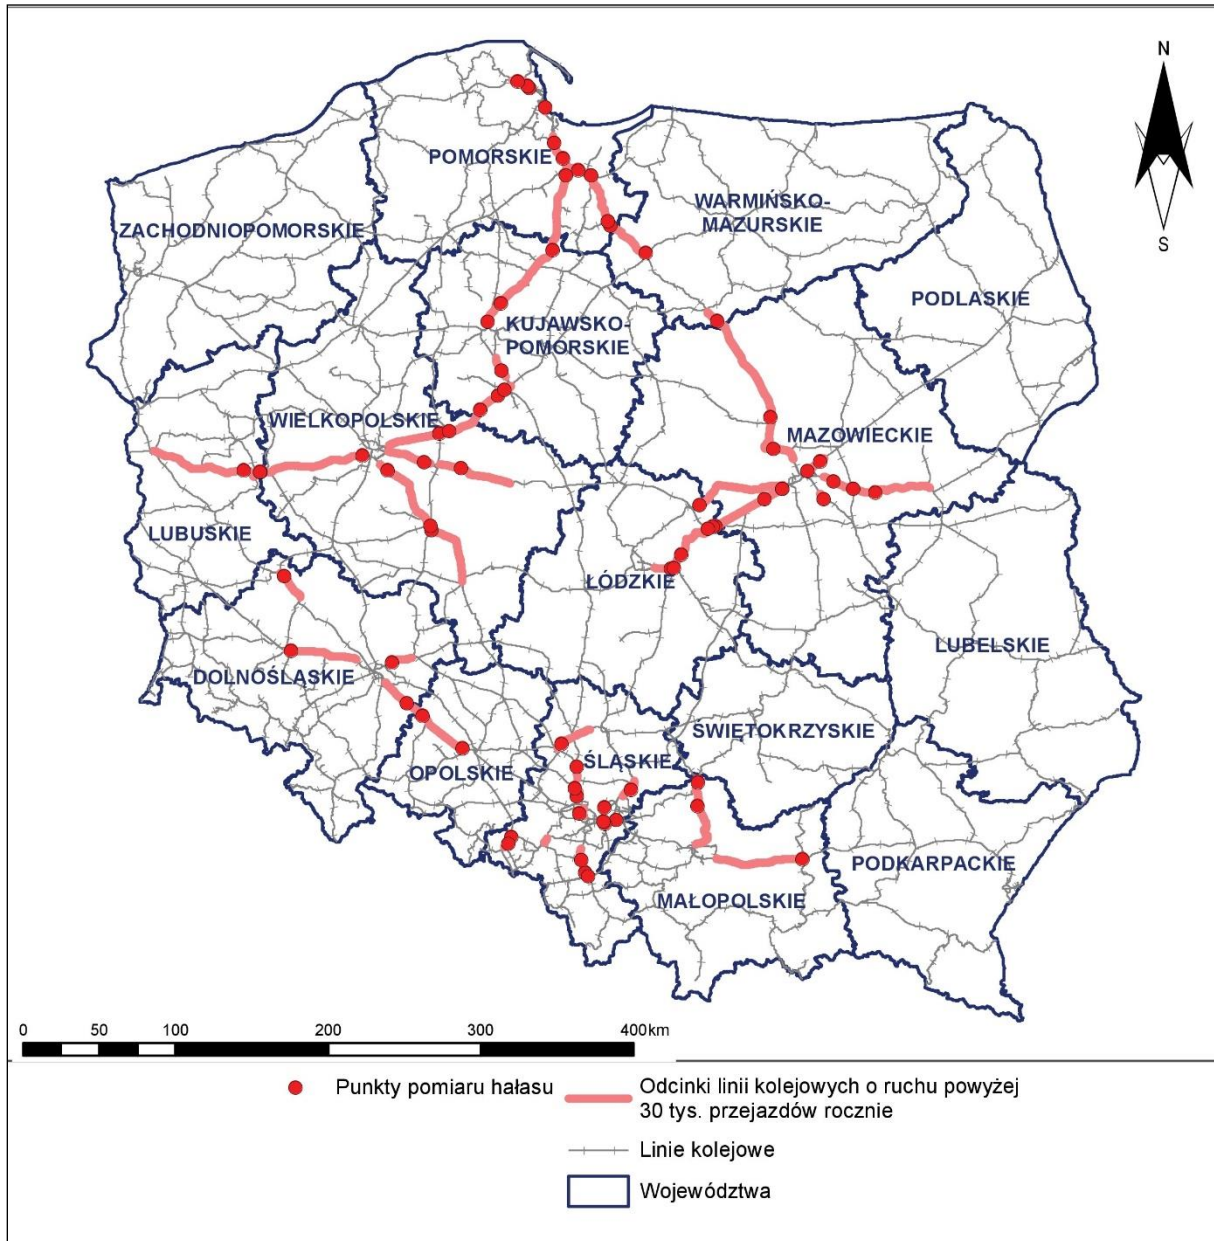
N

S

POMORSKIE

WARMIŃSKO-MAZURSKIE

ZACHODNIOPOMORSKIE

PODLASKIE

KUJAWSKO-POMORSKIE

WIELKOPOLSKIE

MAZOWIECKIE

LUBUSKIE

ŁÓDZKIE

LUBELSKIE

DOLNOŚLĄSKIE

ŚWIĘTOKRZYSKIE

OPOLSKIE

ŚLĄSKIE

PODKARPACKIE

MAŁOPOLSKIE

0 50 100 200 300 400km

Punkty pomiaru hałasu

Odcinki linii kolejowych o ruchu powyżej 30 tys. przejazdów rocznie

Linie kolejowe

Województwa